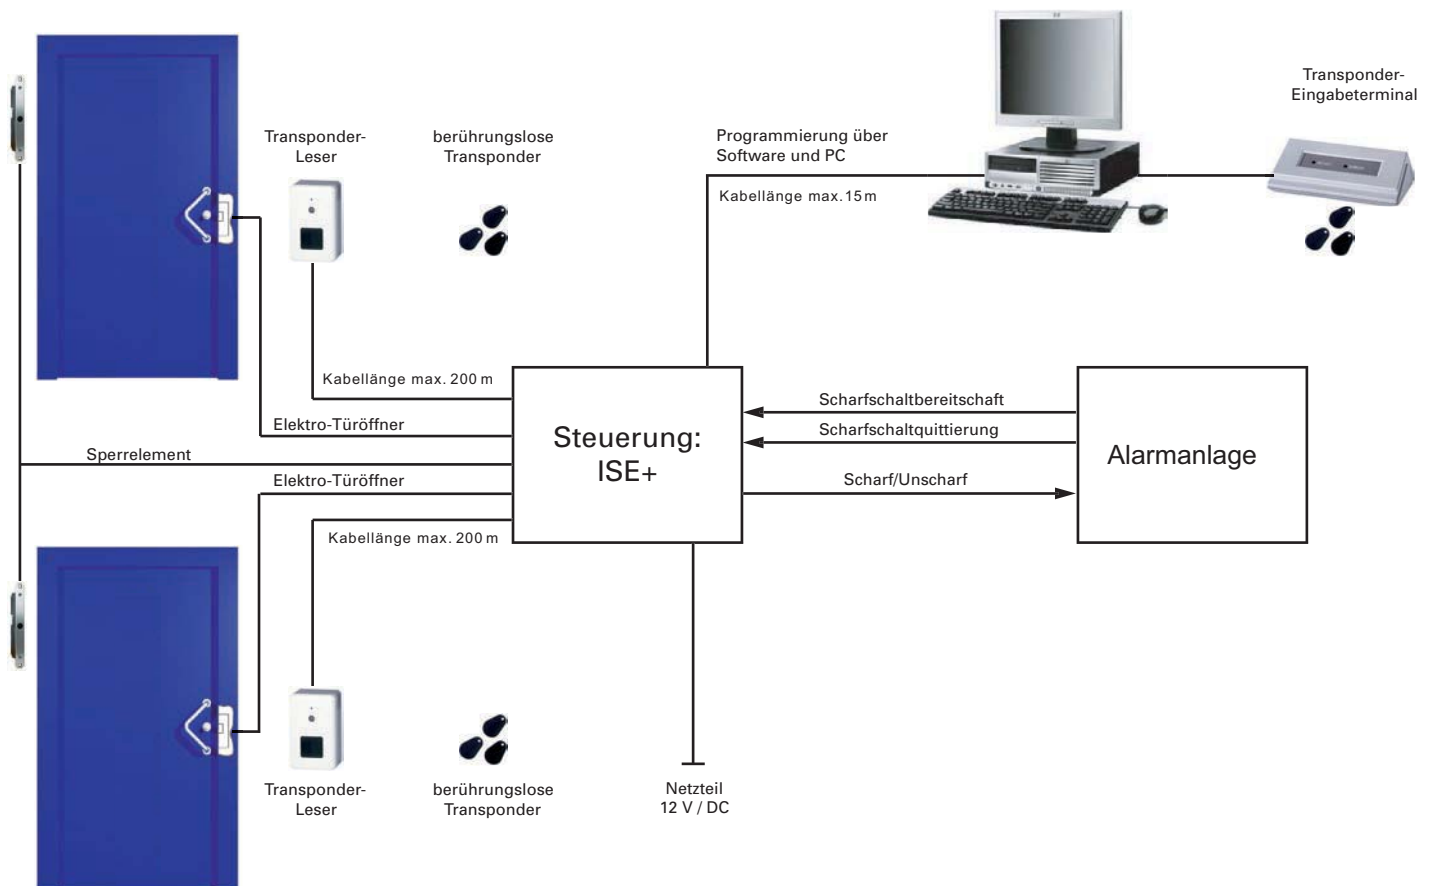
Transponder-
Leser

berührungslose
Transponder

Programmierung über
Software und PC

Kabellänge max. 15 m

Transponder-
Eingabeterminal

Kabellänge max. 200 m

Elektro-Türöffner

Sperrelement

Elektro-Türöffner

Kabellänge max. 200 m

Steuerung:
ISE+

Scharfschaltbereitschaft

Scharfschaltquittierung

Scharf/Unscharf

Alarmanlage

Transponder-
Leser

berührungslose
Transponder

Netzteil
12 V / DC